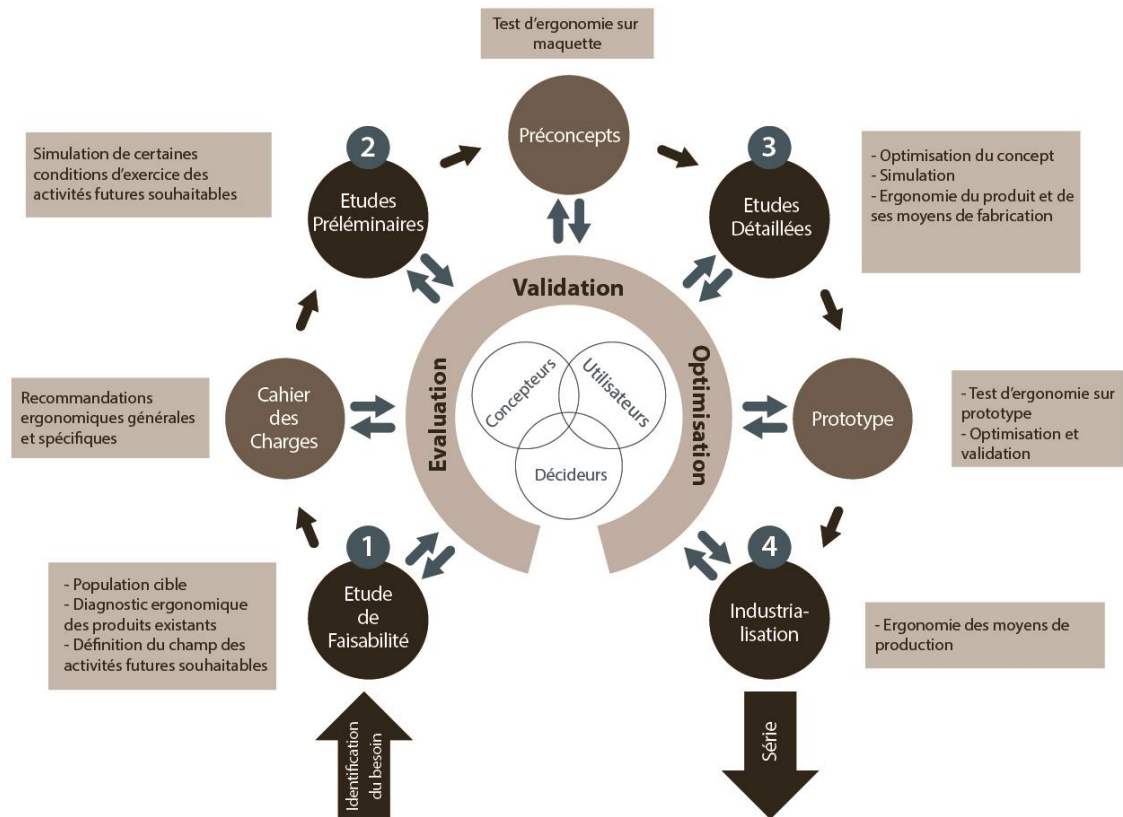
Test d'ergonomie sur maquette

Simulation de certaines conditions d'exercice des activités futures souhaitables

2
Etudes Préliminaires

Préconcepts

3
Etudes Détaillées

- Optimisation du concept
- Simulation
- Ergonomie du produit et de ses moyens de fabrication

Validation

Evaluation

Optimisation

Concepteurs

Utilisateurs

Décideurs

Recommandations ergonomiques générales et spécifiques

Cahier des Charges

Prototype

- Test d'ergonomie sur prototype
- Optimisation et validation

1
Etude de Faisabilité

4
Industrialisation

- Population cible
- Diagnostic ergonomique des produits existants
- Définition du champ des activités futures souhaitables

- Ergonomie des moyens de production

Identification du besoin

Série